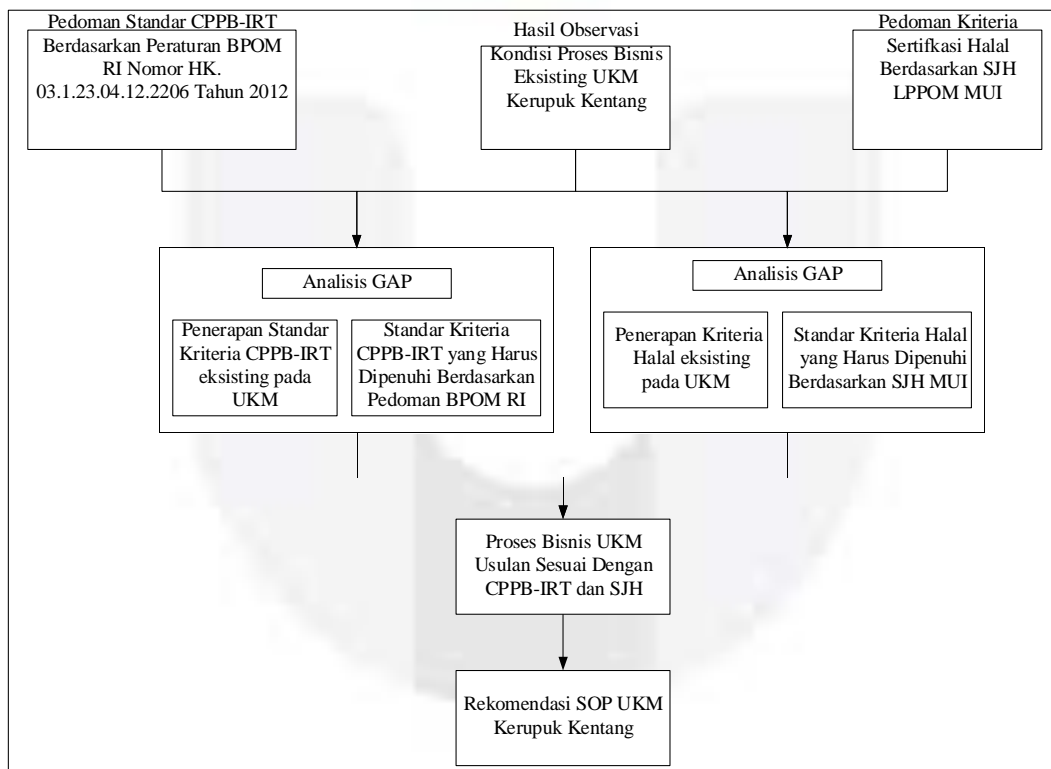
Pedoman Standar CPPB-IRT Berdasarkan Peraturan BPOM RI Nomor HK. 03.1.23.04.12.2206 Tahun 2012

Hasil Observasi Kondisi Proses Bisnis Eksisting UKM Kerupuk Kentang

Pedoman Kriteria Sertifkasi Halal Berdasarkan SJH LPPOM MUI

Analisis GAP

Penerapan Standar Kriteria CPPB-IRT eksisting pada UKM

Standar Kriteria CPPB-IRT yang Harus Dipenuhi Berdasarkan Pedoman BPOM RI

Analisis GAP

Penerapan Kriteria Halal eksisting pada UKM

Standar Kriteria Halal yang Harus Dipenuhi Berdasarkan SJH MUI

Proses Bisnis UKM Usulan Sesuai Dengan CPPB-IRT dan SJH

Rekomendasi SOP UKM Kerupuk Kentang